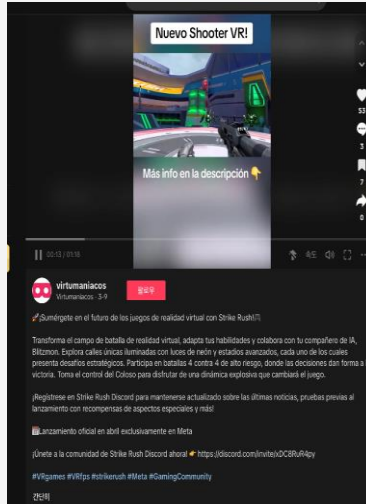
Nuevo Shooter VR!

Más info en la descripción 👇

53

3

7

0

00:13 / 00:18

4드

virtumaniacos
Virtumaniacos · 3-9

팔로우

🚀¡Sumérgete en el futuro de los juegos de realidad virtual con Strike Rush!🎮

Transforma el campo de batalla de realidad virtual, adapta tus habilidades y colabora con tu compañero de IA, Blitzmon. Explora calles únicas iluminadas con luces de neón y estadios avanzados, cada uno de los cuales presenta desafíos estratégicos. Participa en batallas 4 contra 4 de alto riesgo, donde las decisiones dan forma a la victoria. Toma el control del Coloso para disfrutar de una dinámica explosiva que cambiará el juego.

¡Regístrese en Strike Rush Discord para mantenerse actualizado sobre las últimas noticias, pruebas previas al lanzamiento con recompensas de aspectos especiales y más!

📅Lanzamiento oficial en abril exclusivamente en Meta

¡Únete a la comunidad de Strike Rush Discord ahora! 👉 https://discord.com/invite/xDC8RuR4py

#VRgames #VRfps #strikerush #Meta #GamingCommunity

간단히